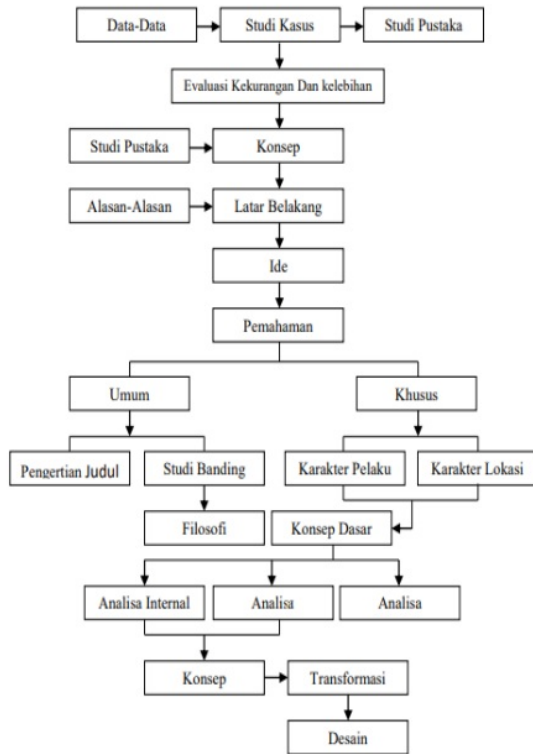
Data-Data
Studi Kasus
Studi Pustaka
Evaluasi Kekurangan Dan kelebihan
Studi Pustaka
Konsep
Alasan-Alasan
Latar Belakang
Ide
Pemahaman
Umum
Khusus
Pengertian Judul
Studi Banding
Karakter Pelaku
Karakter Lokasi
Filosofi
Konsep Dasar
Analisa Internal
Analisa
Analisa
Konsep
Transformasi
Desain